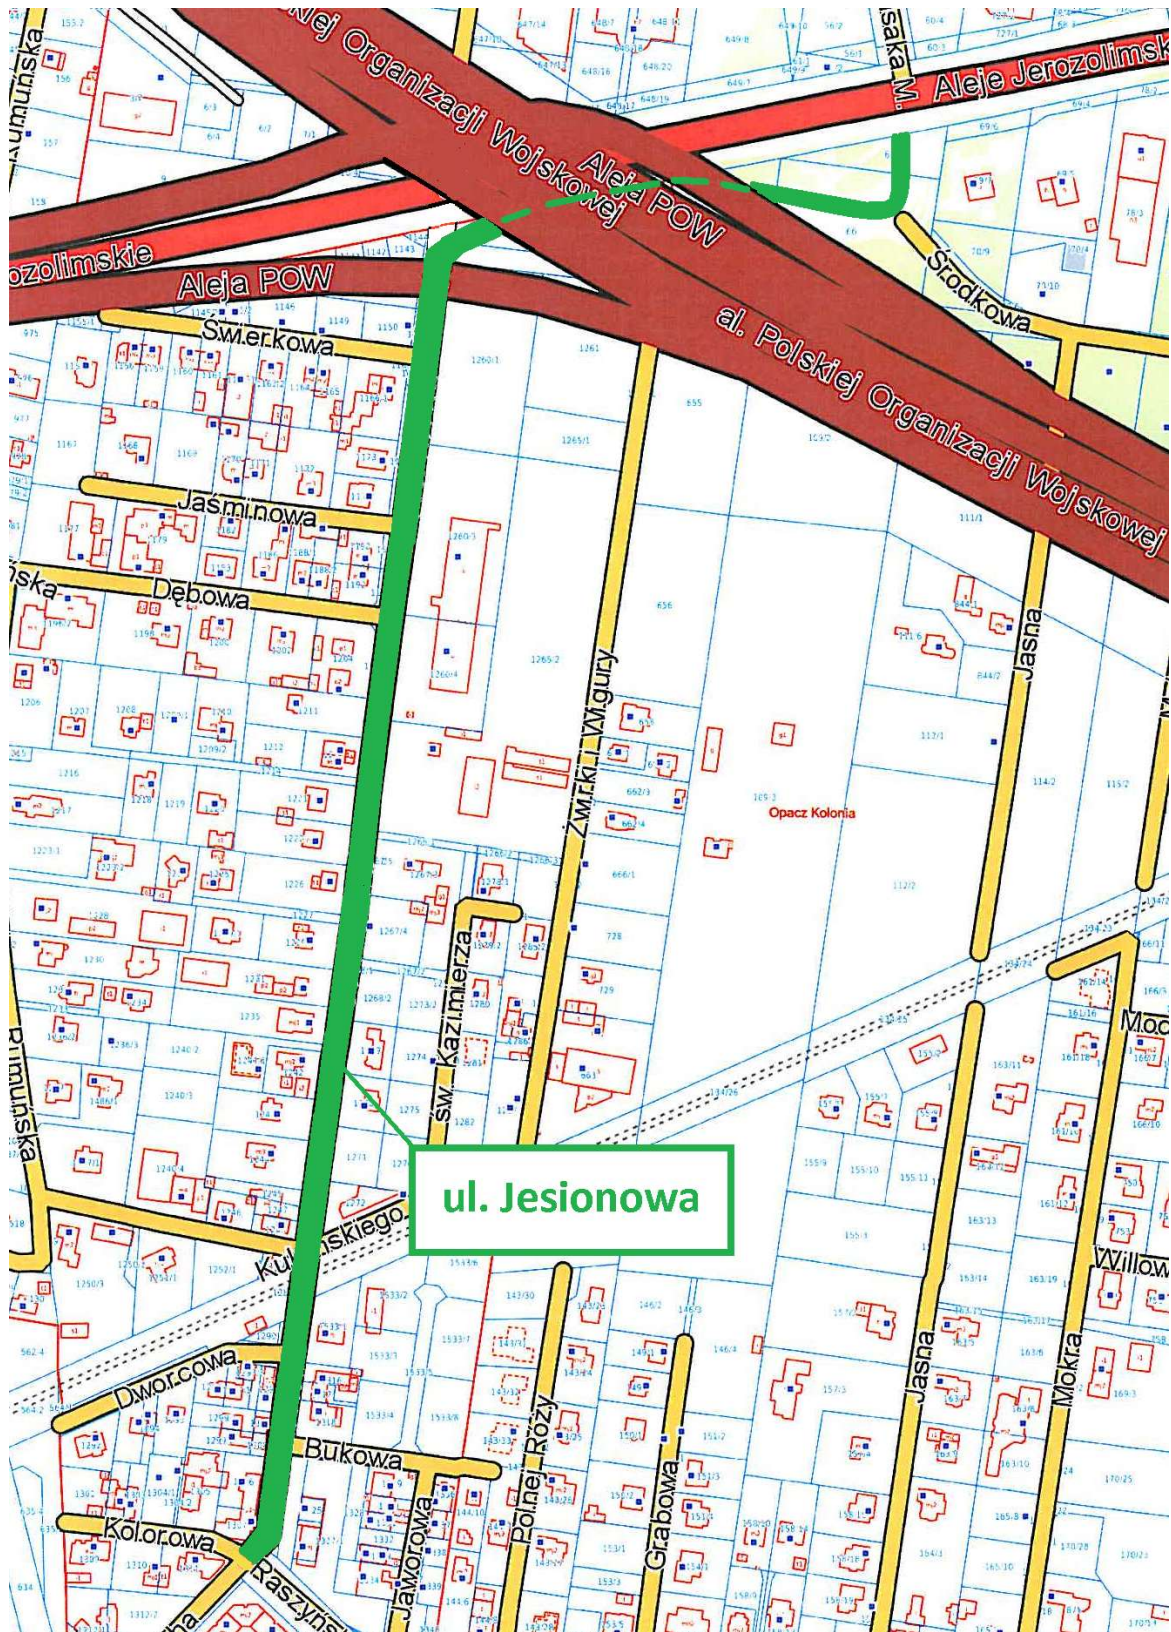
Alej Organizacji Wojskowej
Aleje Jerozolimskie
Aleja POW
ozolimskie
Aleja POW
Środkowa
al. Polskiej Organizacji Wojskowej
Świerkowa
Jaśminowa
Dębowa
Jasna
Żwirki i Wigury
Opacz Kolonia
św. Kazimierza
ul. Jesionowa
Kulskiego
Dworcowa
Bukowa
Kolorowa
Raszyńska
Jaworowa
Polnej Róży
Grabowa
Jasna
Mokra
Willowa
Moc
Rumuńska
Rumuńska